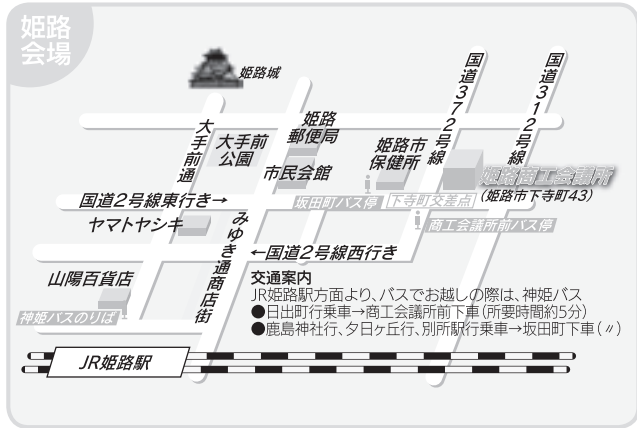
姫路会場

姫路城

大手前通

大手前公園

姫路郵便局

姫路市保健所

国道372号線

国道312号線

市民会館

姫路商工会議所
(姫路市下寺町43)

国道2号線東行き→

坂田町バス停

下寺町交差点

ヤマトヤシキ

みゆき通商店街

←国道2号線西行き

商工会議所前バス停

山陽百貨店

交通案内
JR姫路駅方面より、バスでお越しの際は、神姫バス
●日出町行乗車→商工会議所前下車(所要時間約5分)
●鹿島神社行、夕日ヶ丘行、別所駅行乗車→坂田町下車(〃)

神姫バスのりば

JR姫路駅